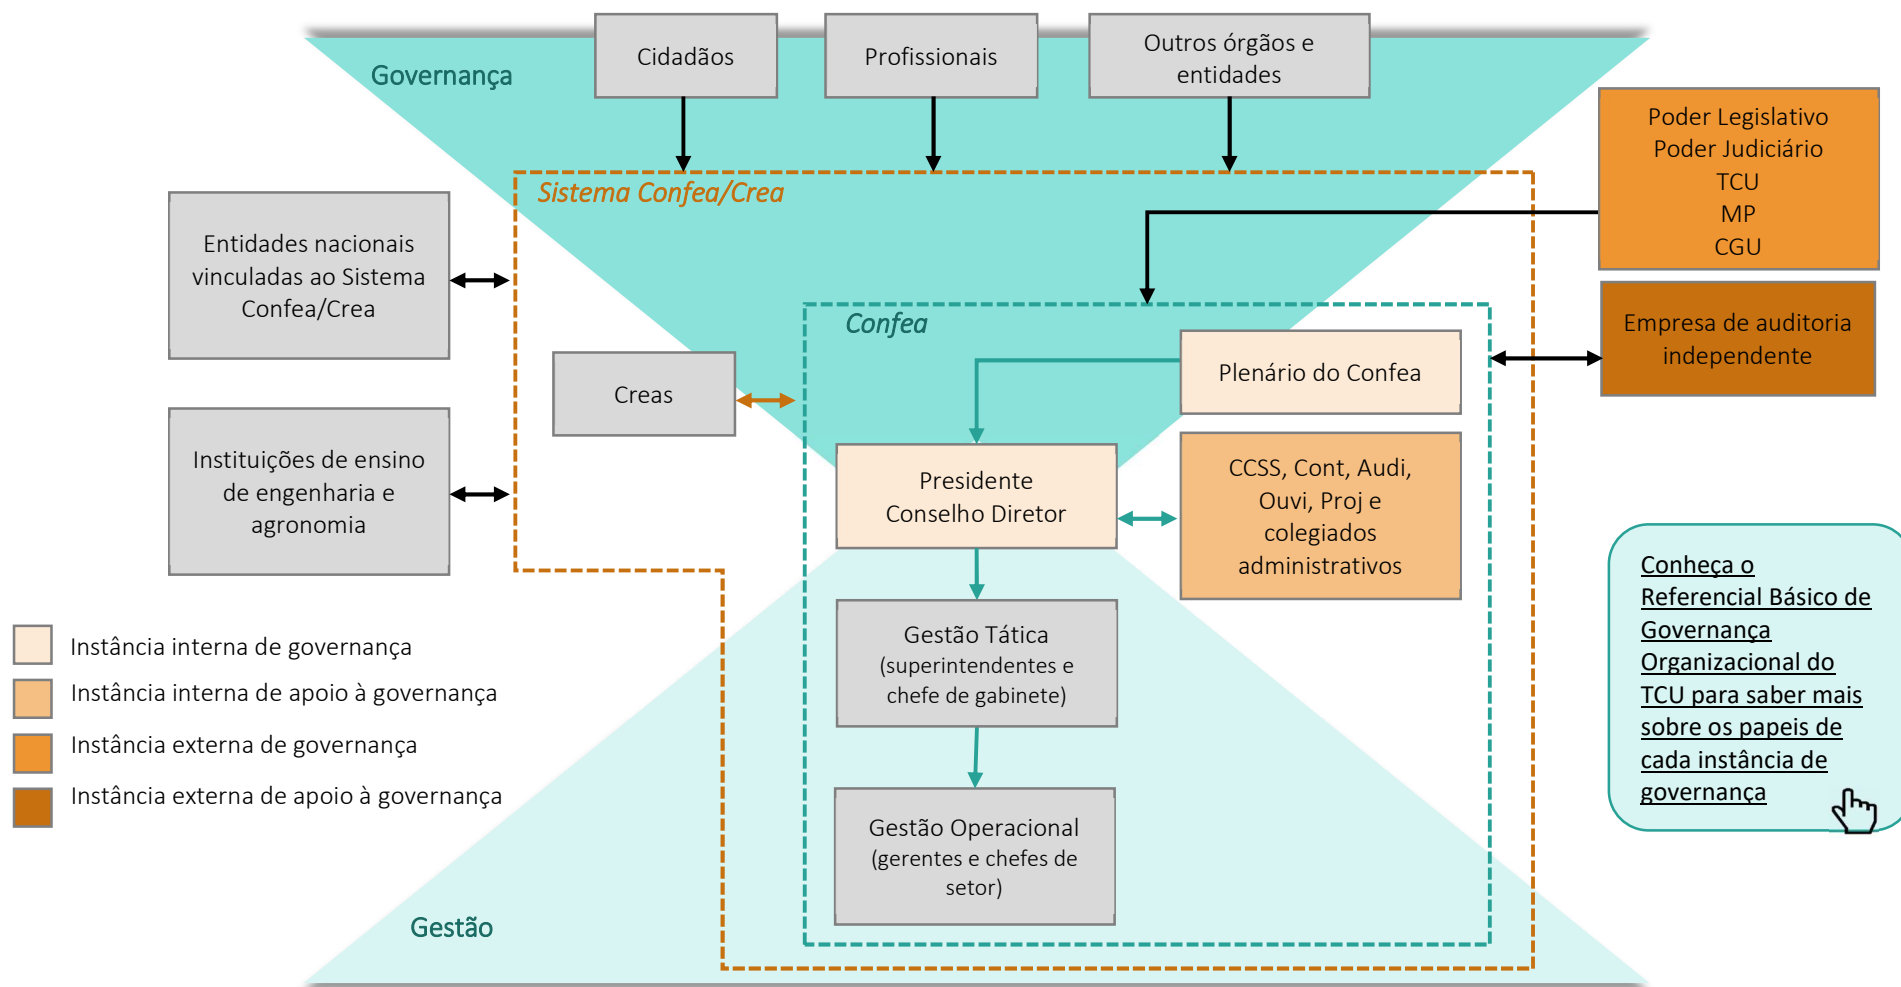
Governança

Cidadãos

Profissionais

Outros órgãos e entidades

Poder Legislativo
Poder Judiciário
TCU
MP
CGU

Sistema Confea/Crea

Entidades nacionais vinculadas ao Sistema Confea/Crea

Confea

Empresa de auditoria independente

Plenário do Confea

Creas

Presidente
Conselho Diretor

CCSS, Cont, Audi, Ouvi, Proj e colegiados administrativos

Instituições de ensino de engenharia e agronomia

Conheça o Referencial Básico de Governança Organizacional do TCU para saber mais sobre os papeis de cada instância de governança

Gestão Tática (superintendentes e chefe de gabinete)

Instância interna de governança
Instância interna de apoio à governança
Instância externa de governança
Instância externa de apoio à governança

Gestão Operacional (gerentes e chefes de setor)

Gestão